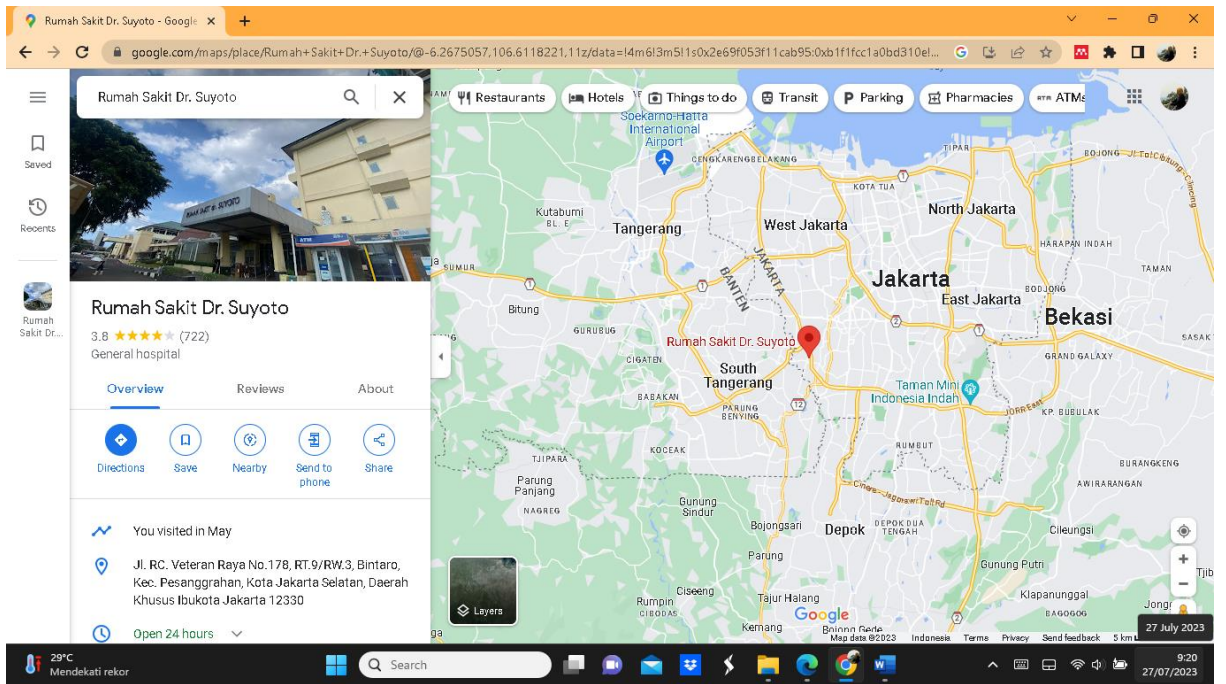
Rumah Sakit Dr. Suyoto - Google ×
+
google.com/maps/place/Rumah+Sakit+Dr.+Suyoto/@-6.2675057,106.6118221,11z/data=!4m6!3m5!1s0x2e69f053f11cab95:0xb1f1fcc1a0bd310e!...

Saved
Recents
Rumah Sakit Dr...

Rumah Sakit Dr. Suyoto

Rumah Sakit Dr. Suyoto
3.8 ★★★★★ (722)
General hospital

Overview Reviews About

Directions Save Nearby Send to phone Share

You visited in May

Jl. RC. Veteran Raya No.178, RT.9/RW.3, Bintaro, Kec. Pesanggrahan, Kota Jakarta Selatan, Daerah Khusus Ibukota Jakarta 12330

Open 24 hours

Restaurants Hotels Things to do Transit Parking Pharmacies ATMs

Soekarno-Hatta International Airport
CENGKARENG BELAKANG
TIPAR
ROJONG
KOTA TUA
Kutabumi
Tangerang
West Jakarta
North Jakarta
HARAPAN INDAH
SUMUR
BANTEN
JAKARTA
Jakarta
TAMAN
BOJONG
East Jakarta
Bekasi
Bitung
GURUBUG
Rumah Sakit Dr. Suyoto
SASAK
CIGATEN
South Tangerang
GRAND GALAXY
Taman Mini Indonesia Indah
BABAKAN
PARUNG BENYING
KP. BULULAK
KOCEAK
RUMBUT
TJIPARA
BURANGKENG
Parung Panjang
AWIRARANGAN
NAGREG
Gunung Sindur
Bojongsari
Depok
DEPOK DUA TENGAH
Cileungsi
Parung
Gunung Putri
Layers
Rumpin
Ciseeng
Tajur Halang
Klapanunggal
CIBODAS
Kemang
Google
Bojong Gede
BAGOGOG
Jonggol
Tjib
Map data ©2023 Indonesia Terms Privacy Send feedback 5 km
27 July 2023

29°C
Mendekati rekor
Search
9:20
27/07/2023